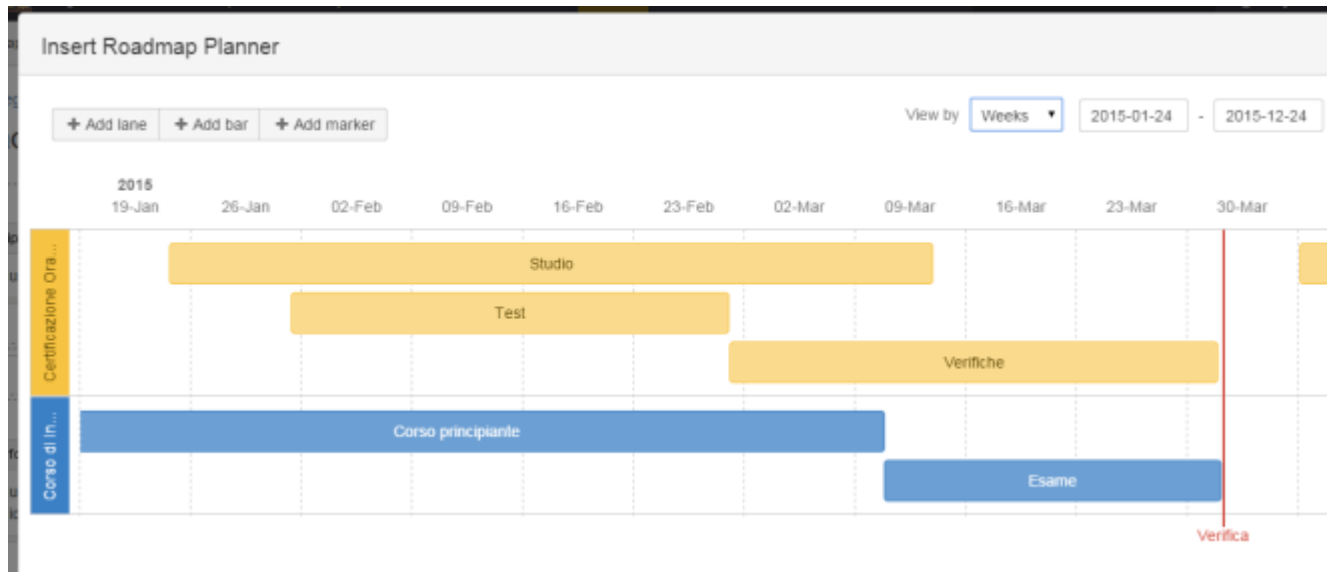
Insert Roadmap Planner

+ Add lane + Add bar + Add marker

View by Weeks 2015-01-24 - 2015-12-24

2015
19-Jan 26-Jan 02-Feb 09-Feb 16-Feb 23-Feb 02-Mar 09-Mar 16-Mar 23-Mar 30-Mar

Certificazione Ora...

Studio

Test

Verifiche

Corso di In...

Corso principiante

Esame

Verifica